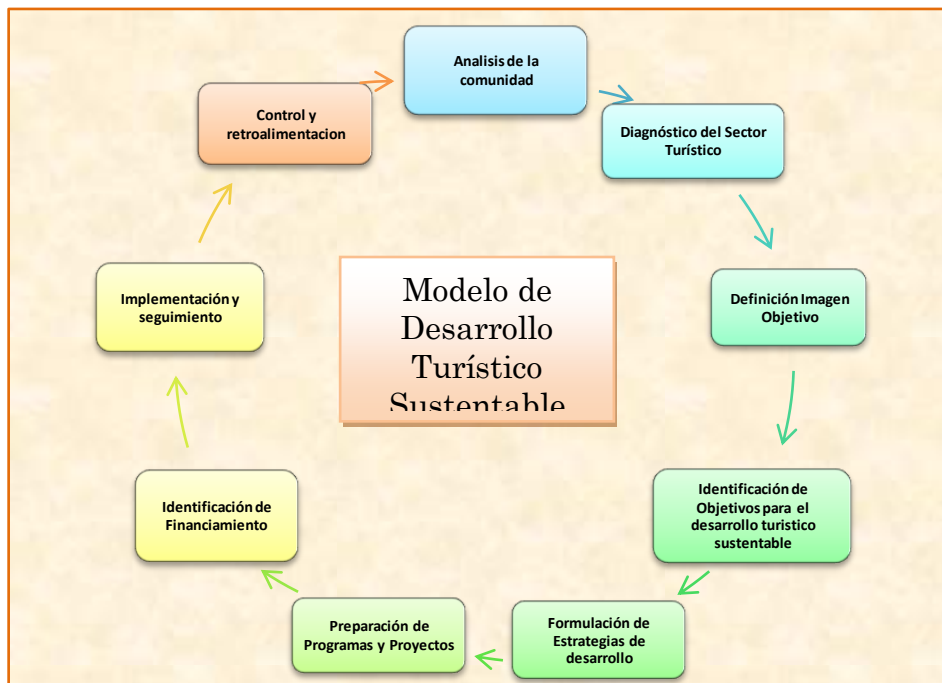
Analisis de la comunidad

Diagnóstico del Sector Turístico

Definición Imagen Objetivo

Identificación de Objetivos para el desarrollo turistico sustentable

Formulación de Estrategias de desarrollo

Preparación de Programas y Proyectos

Identificación de Financiamiento

Implementación y seguimiento

Control y retroalimentacion

Modelo de Desarrollo Turístico Sustentable